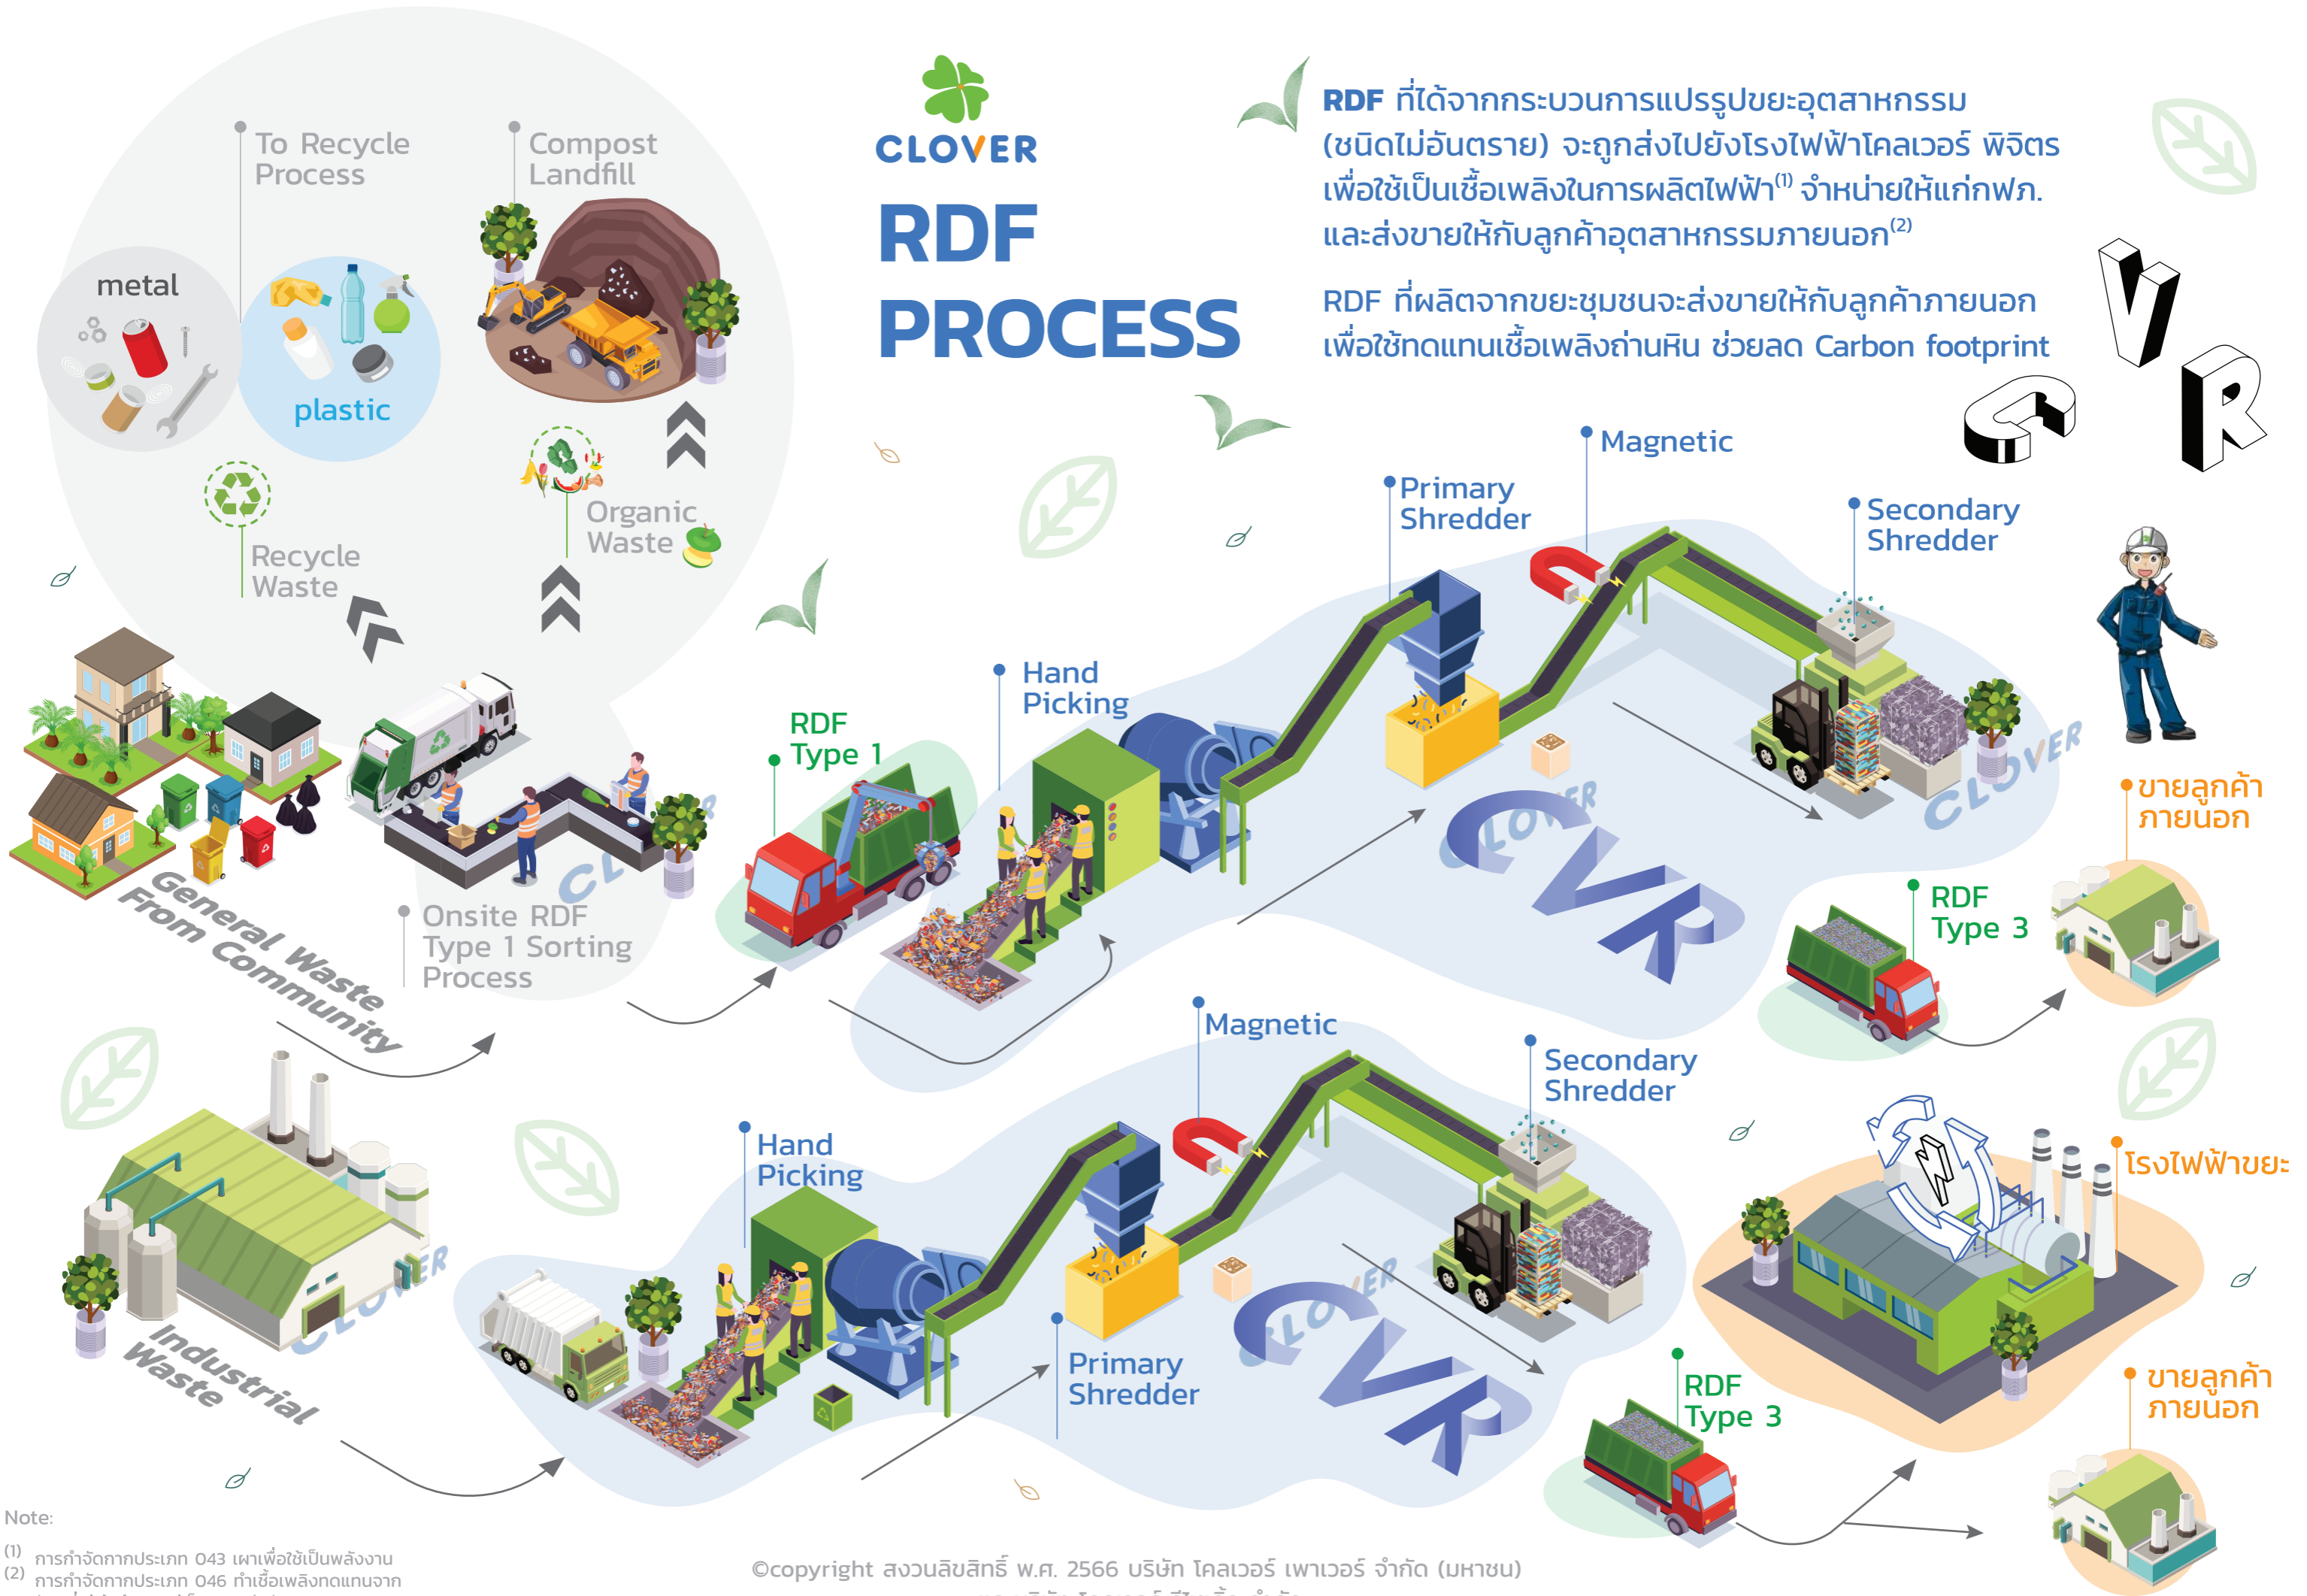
CLOVER

RDF PROCESS

RDF ที่ได้จากกระบวนการแปรรูปขยะอุตสาหกรรม (ชนิดไม่อันตราย) จะถูกส่งไปยังโรงไฟฟ้าโคลเวอร์ พิจิตร เพื่อใช้เป็นเชื้อเพลิงในการผลิตไฟฟ้า$^{(1)}$ จำหน่ายให้แก่กฟภ. และส่งขายให้กับลูกค้าอุตสาหกรรมภายนอก$^{(2)}$

RDF ที่ผลิตจากขยะชุมชนจะส่งขายให้กับลูกค้าภายนอก เพื่อใช้ทดแทนเชื้อเพลิงถ่านหิน ช่วยลด Carbon footprint

CVR

To Recycle Process

Compost Landfill

metal

plastic

Recycle Waste

Organic Waste

General Waste From Community

Onsite RDF Type 1 Sorting Process

RDF Type 1

Hand Picking

Primary Shredder

Magnetic

Secondary Shredder

CLOVER

CVR

ขายลูกค้าภายนอก

RDF Type 3

Industrial Waste

Hand Picking

Magnetic

Secondary Shredder

Primary Shredder

CLOVER

CVR

โรงไฟฟ้าขยะ

RDF Type 3

ขายลูกค้าภายนอก

Note:
(1) การกำจัดกากประเภท 043 เผาเพื่อใช้เป็นพลังงาน
(2) การกำจัดกากประเภท 046 ทำเชื้อเพลิงทดแทนจาก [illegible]

©copyright สงวนลิขสิทธิ์ พ.ศ. 2566 บริษัท โคลเวอร์ เพาเวอร์ จำกัด (มหาชน)
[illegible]